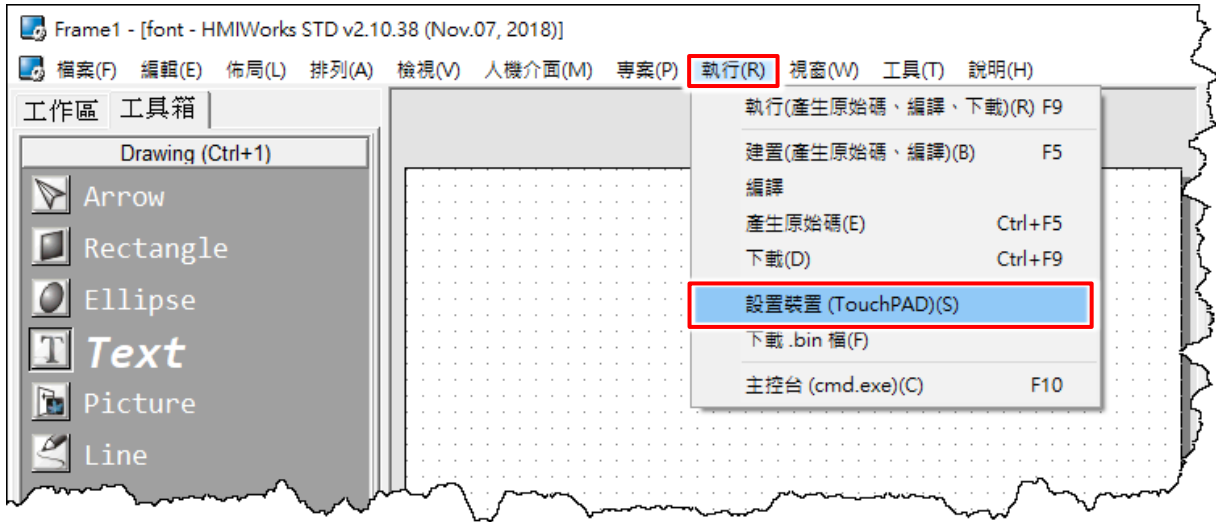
Frame1 - [font - HMIWorks STD v2.10.38 (Nov.07, 2018)]

檔案(F) 編輯(E) 佈局(L) 排列(A) 檢視(V) 人機介面(M) 專案(P) 執行(R) 視窗(W) 工具(T) 說明(H)

工作區 工具箱

Drawing (Ctrl+1)

Arrow

Rectangle

Ellipse

Text

Picture

Line

執行(產生原始碼、編譯、下載)(R) F9

建置(產生原始碼、編譯)(B) F5

編譯

產生原始碼(E) Ctrl+F5

下載(D) Ctrl+F9

設置裝置 (TouchPAD)(S)

下載 .bin 檔(F)

主控台 (cmd.exe)(C) F10